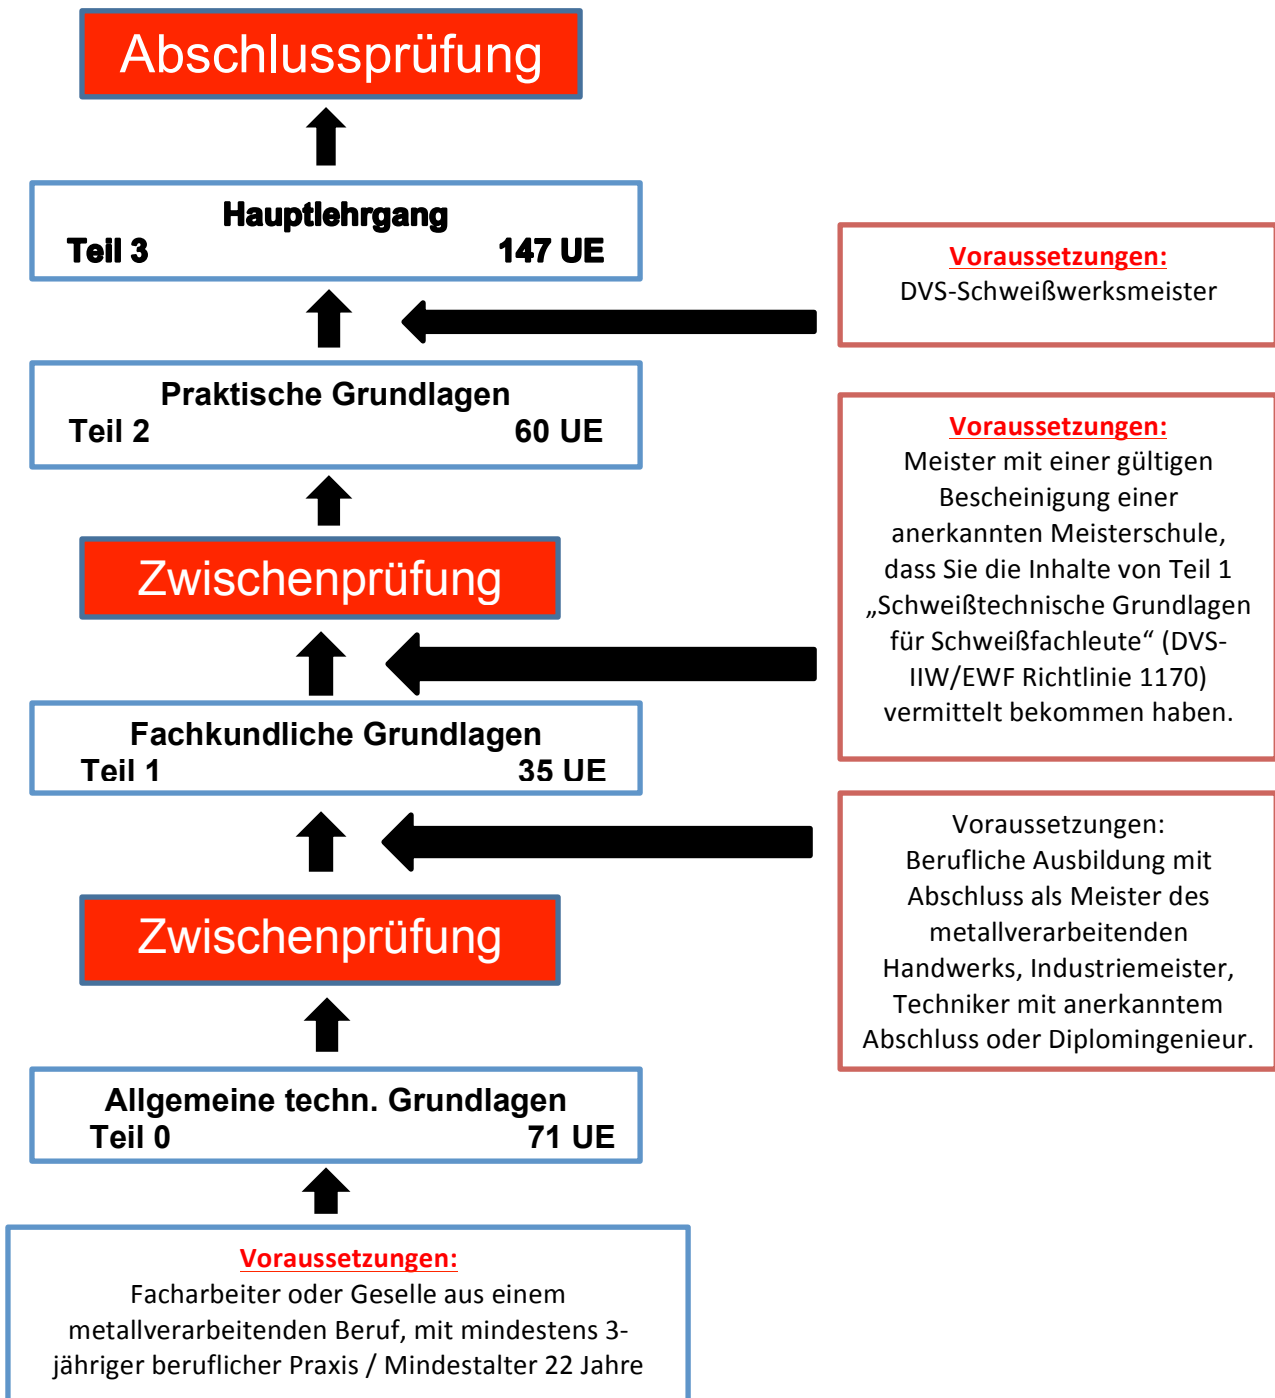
Abschlussprüfung

Hauptlehrgang
Teil 3 147 UE

Voraussetzungen:
DVS-Schweißwerksmeister

Praktische Grundlagen
Teil 2 60 UE

Voraussetzungen:
Meister mit einer gültigen Bescheinigung einer anerkannten Meisterschule, dass Sie die Inhalte von Teil 1 „Schweißtechnische Grundlagen für Schweißfachleute“ (DVS-IIW/EWF Richtlinie 1170) vermittelt bekommen haben.

Zwischenprüfung

Fachkundliche Grundlagen
Teil 1 35 UE

Voraussetzungen:
Berufliche Ausbildung mit Abschluss als Meister des metallverarbeitenden Handwerks, Industriemeister, Techniker mit anerkanntem Abschluss oder Diplomingenieur.

Zwischenprüfung

Allgemeine techn. Grundlagen
Teil 0 71 UE

Voraussetzungen:
Facharbeiter oder Geselle aus einem metallverarbeitenden Beruf, mit mindestens 3-jähriger beruflicher Praxis / Mindestalter 22 Jahre